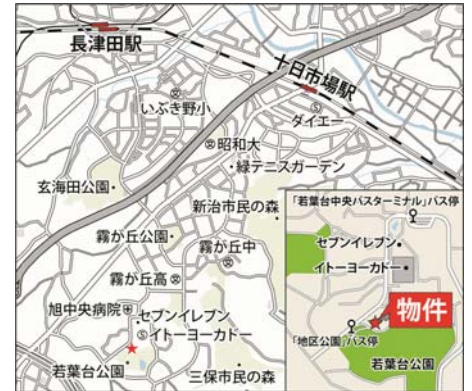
長津田駅
十日市場駅
いぶき野小
ダイエー
昭和大
・緑テニスガーデン
玄海田公園・
新治市民の森
霧が丘公園・
霧が丘中
霧が丘高
旭中央病院
セブンイレブン
イトーヨーカドー
若葉台公園・
三保市民の森
「若葉台中央バスターミナル」バス停
セブンイレブン・
イトーヨーカドー・
物件
「地区公園」バス停
若葉台公園